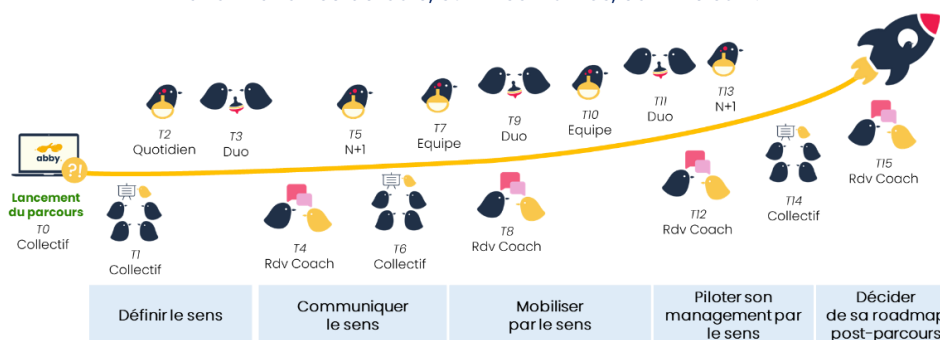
abby

Lancement du parcours
T0
Collectif

T1
Collectif

T2
Quotidien

T3
Duo

T4
Rdv Coach

T5
N+1

T6
Collectif

T7
Equipe

T8
Rdv Coach

T9
Duo

T10
Equipe

T11
Duo

T12
Rdv Coach

T13
N+1

T14
Collectif

T15
Rdv Coach

| Définir le sens | Communiquer le sens | Mobiliser par le sens | Piloter son management par le sens | Décider de sa roadmap post-parcours |
|---|---|---|---|---|